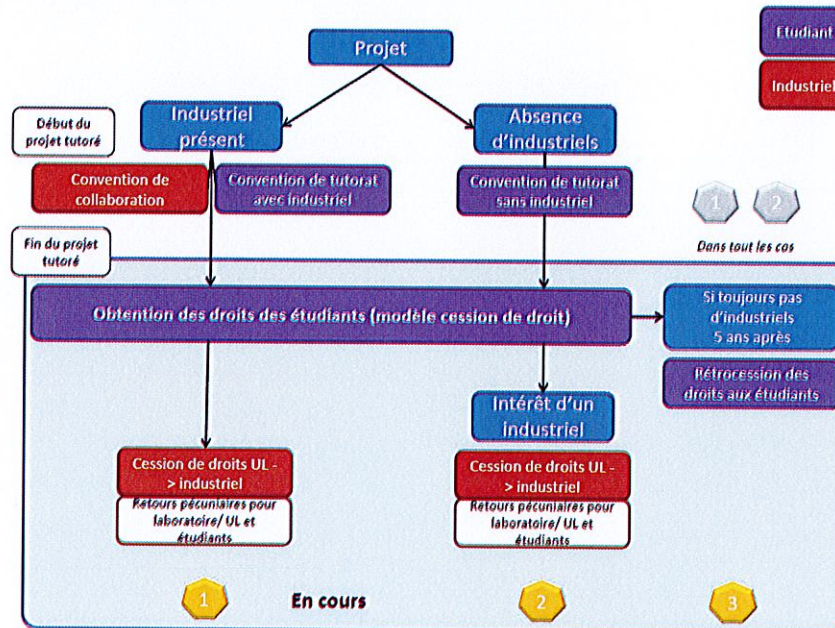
Projet

Etudiant

Industriel

Début du projet tutoré

Industriel présent

Absence d'industriels

Convention de collaboration

Convention de tutorat avec industriel

Convention de tutorat sans industriel

1 2

Dans tout les cas

Fin du projet tutoré

Obtention des droits des étudiants (modèle cession de droit)

Si toujours pas d'industriels 5 ans après

Rétrocession des droits aux étudiants

Intérêt d'un industriel

Cession de droits UL -> industriel

Retours pécuniaires pour laboratoire/ UL et étudiants

Cession de droits UL -> industriel

Retours pécuniaires pour laboratoire/ UL et étudiants

1

En cours

2

3